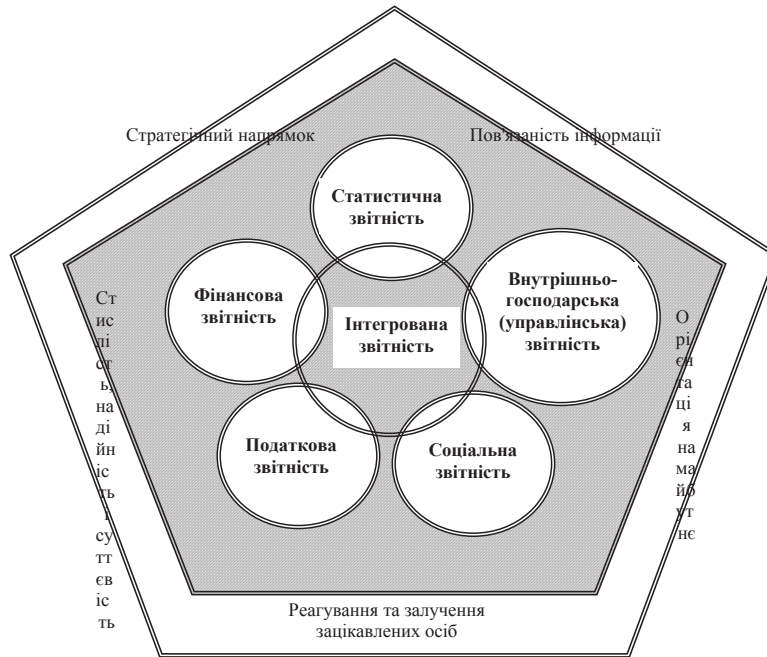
Стратегічний напрямок

Пов'язаність інформації

Статистична звітність

Фінансова звітність

Інтегрована звітність

Внутрішньо-господарська (управлінська) звітність

Податкова звітність

Соціальна звітність

Стисліcть, надійність і суттєвість

Орієнтація на майбутнє

Реагування та залучення зацікавлених осіб